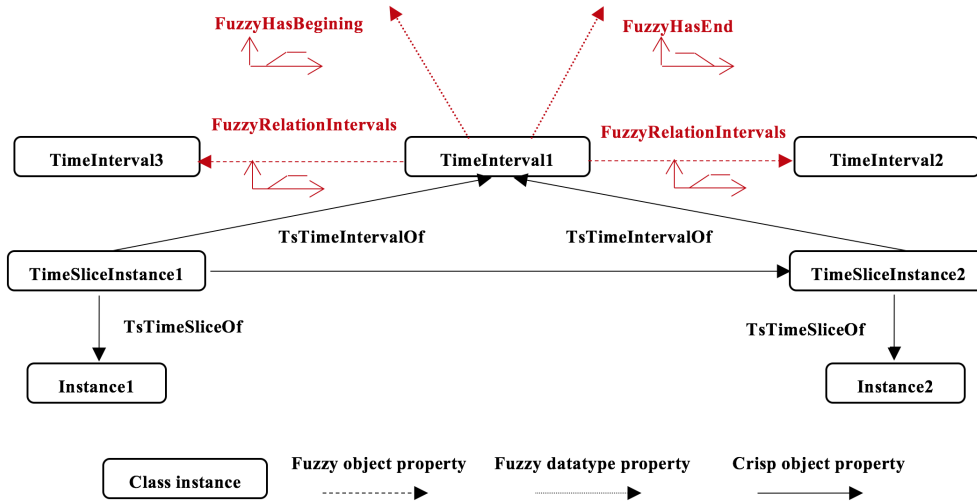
FuzzyHasBegining

FuzzyHasEnd

FuzzyRelationIntervals

FuzzyRelationIntervals

TimeInterval3

TimeInterval1

TimeInterval2

TsTimeIntervalOf

TsTimeIntervalOf

TimeSliceInstance1

TimeSliceInstance2

TsTimeSliceOf

TsTimeSliceOf

Instance1

Instance2

Class instance

Fuzzy object property

Fuzzy datatype property

Crisp object property